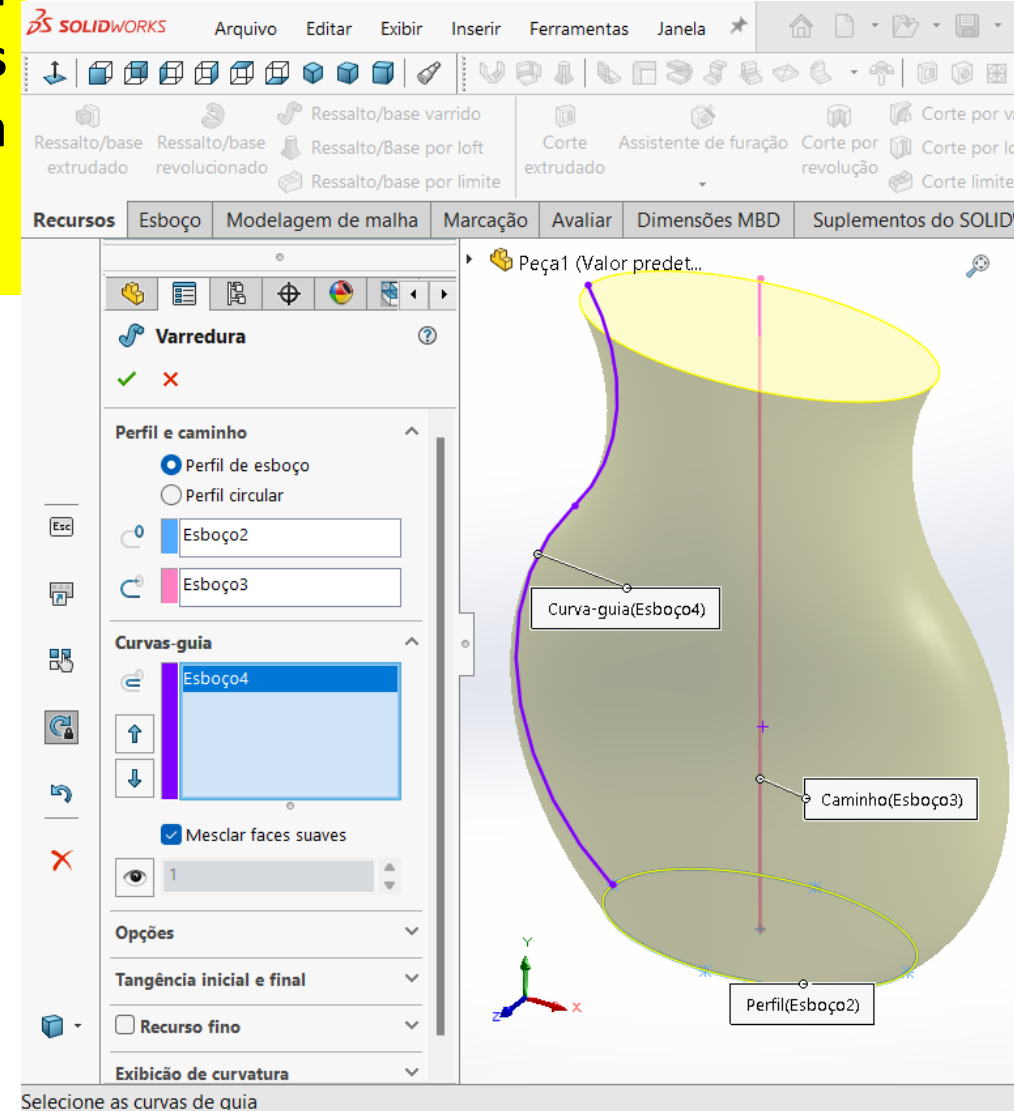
SOLIDWORKS Arquivo Editar Exibir Inserir Ferramentas Janela

Ressalto/base extrudado
Ressalto/base revolucionado
Ressalto/base varrido
Ressalto/Base por loft
Ressalto/base por limite
Corte extrudado
Assistente de furação
Corte por revolução
Corte por v
Corte por lo
Corte limite

Recursos Esboço Modelagem de malha Marcação Avaliar Dimensões MBD Suplementos do SOLID

Varredura

Perfil e caminho
Perfil de esboço
Perfil circular
Esboço2
Esboço3

Curvas-guia
Esboço4
Mesclar faces suaves
1

Opções
Tangência inicial e final
Recurso fino
Exibição de curvatura

Peça1 (Valor predet...
Curva-guia(Esboço4)
Caminho(Esboço3)
Perfil(Esboço2)
Y
X
Z

Selecione as curvas de guia